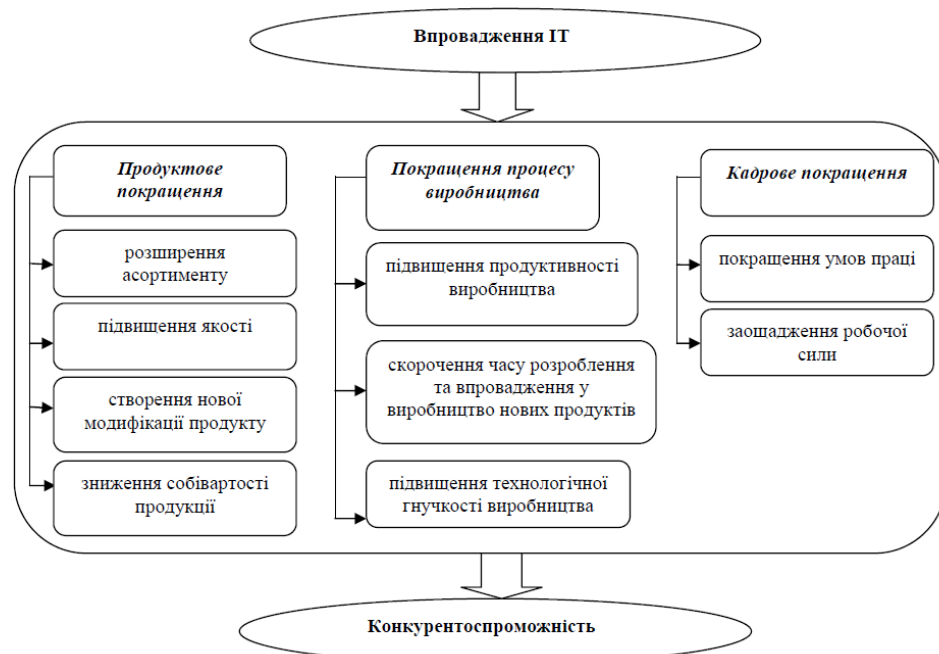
Впровадження ІТ

Продуктове покращення

розширення асортименту

підвищення якості

створення нової модифікації продукту

зниження собівартості продукції

Покращення процесу виробництва

підвищення продуктивності виробництва

скорочення часу розроблення та впровадження у виробництво нових продуктів

підвищення технологічної гнучкості виробництва

Кадрове покращення

покращення умов праці

заощадження робочої сили

Конкурентоспроможність